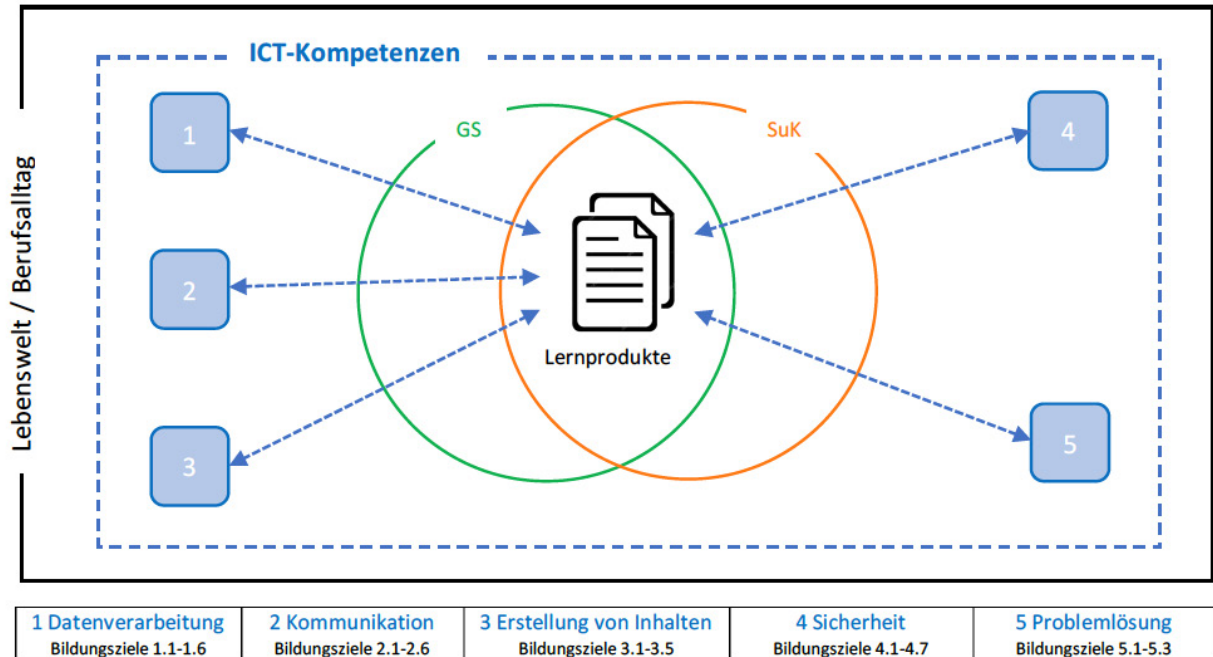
Lebenswelt / Berufsalltag

ICT-Kompetenzen

GS

SuK

1

2

3

4

5

Lernprodukte

| 1 Datenverarbeitung | 2 Kommunikation | 3 Erstellung von Inhalten | 4 Sicherheit | 5 Problemlösung |
|---|---|---|---|---|
| Bildungsziele 1.1-1.6 | Bildungsziele 2.1-2.6 | Bildungsziele 3.1-3.5 | Bildungsziele 4.1-4.7 | Bildungsziele 5.1-5.3 |